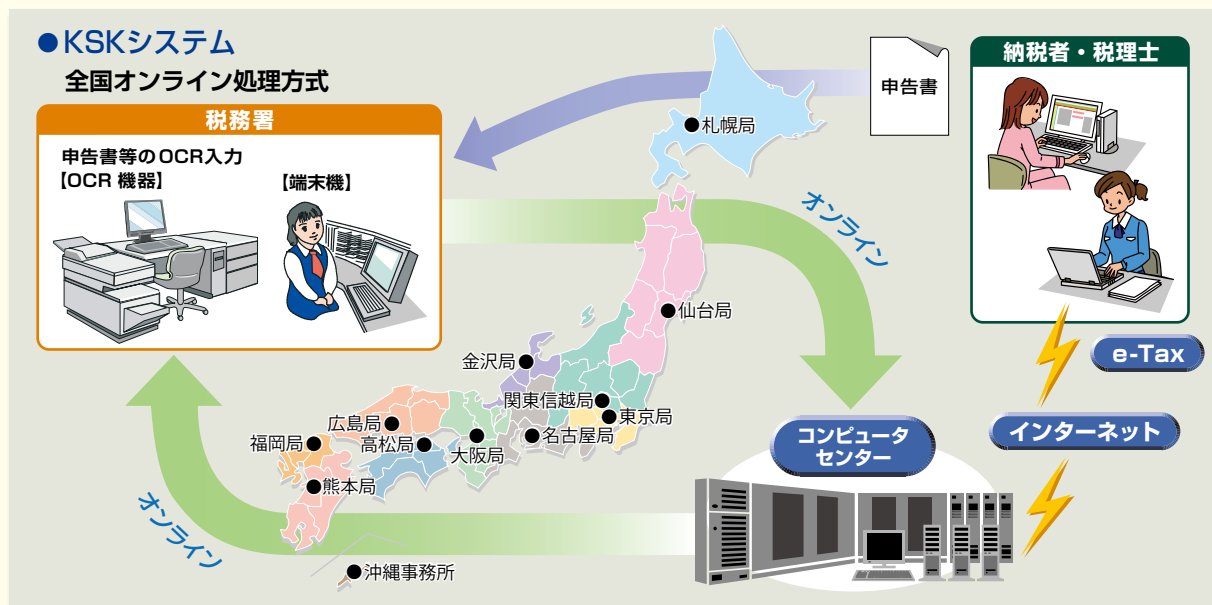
●KSKシステム
全国オンライン処理方式

税務署
申告書等のOCR入力
【OCR 機器】
【端末機】

申告書

納税者・税理士

●札幌局
●仙台局
●金沢局
●関東信越局
●東京局
●名古屋局
●広島局
●高松局
●大阪局
●福岡局
●熊本局
●沖縄事務所

オンライン
オンライン

コンピュータ センター

e-Tax
インターネット